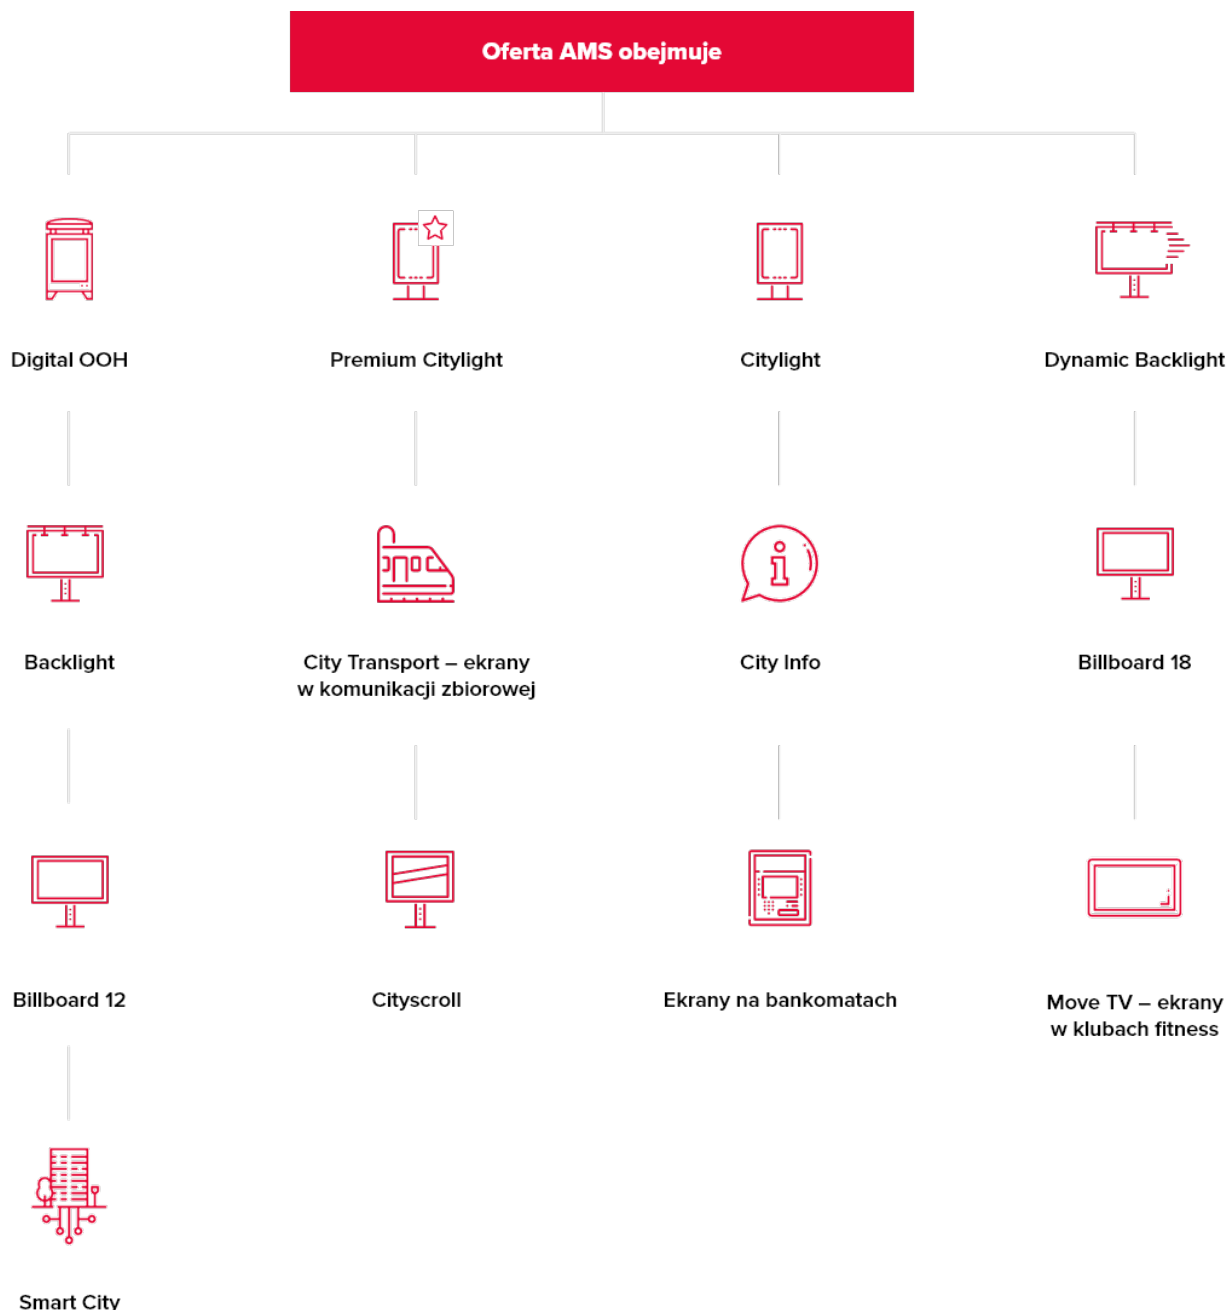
Oferta AMS obejmuje

Digital OOH

Premium Citylight

Citylight

Dynamic Backlight

Backlight

City Transport – ekrany w komunikacji zbiorowej

City Info

Billboard 18

Billboard 12

Cityscroll

Ekrany na bankomatach

Move TV – ekrany w klubach fitness

Smart City